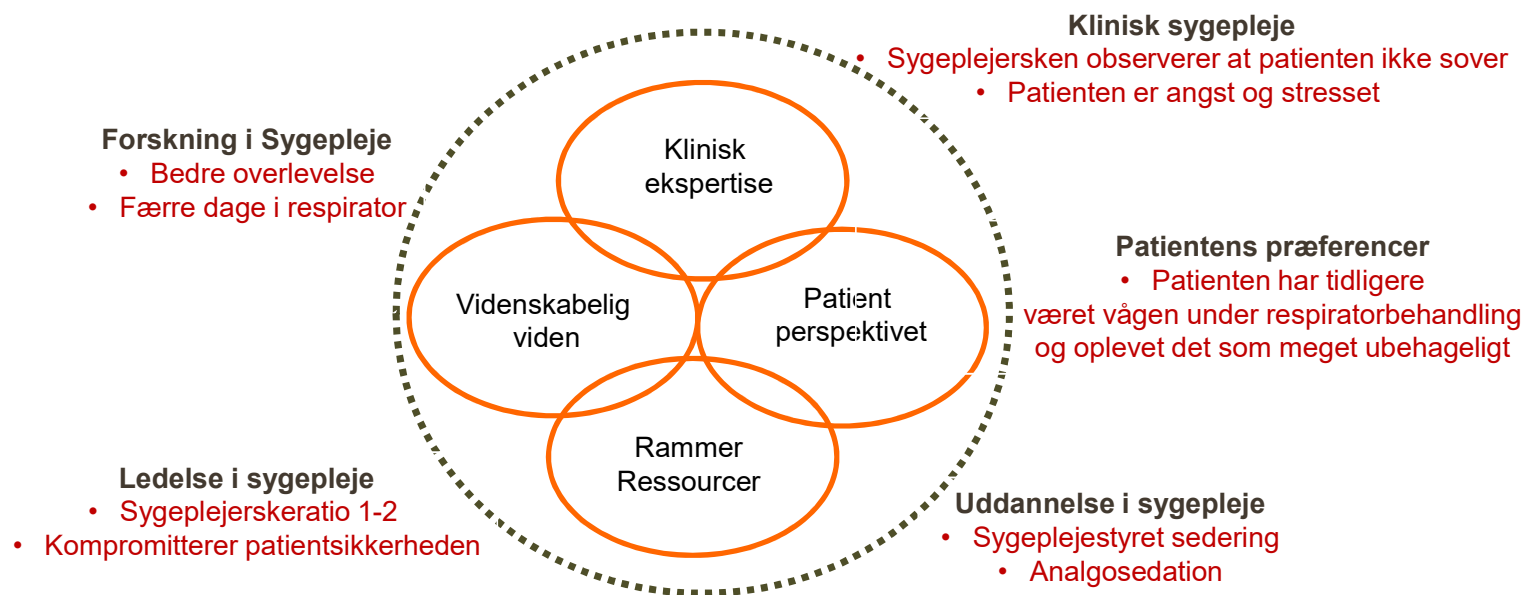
Klinisk sygepleje
• Sygeplejersken observerer at patienten ikke sover
• Patienten er angst og stresset

Forskning i Sygepleje
• Bedre overlevelse
• Færre dage i respirator

Klinisk ekspertise

Videnskabelig viden

Patient perspektivet

Rammer Ressourcer

Patientens præferencer
• Patienten har tidligere været vågen under respiratorbehandling og oplevet det som meget ubehageligt

Ledelse i sygepleje
• Sygeplejerskeratio 1-2
• Kompromitterer patientsikkerheden

Uddannelse i sygepleje
• Sygeplejestyret sedering
• Analgosedation